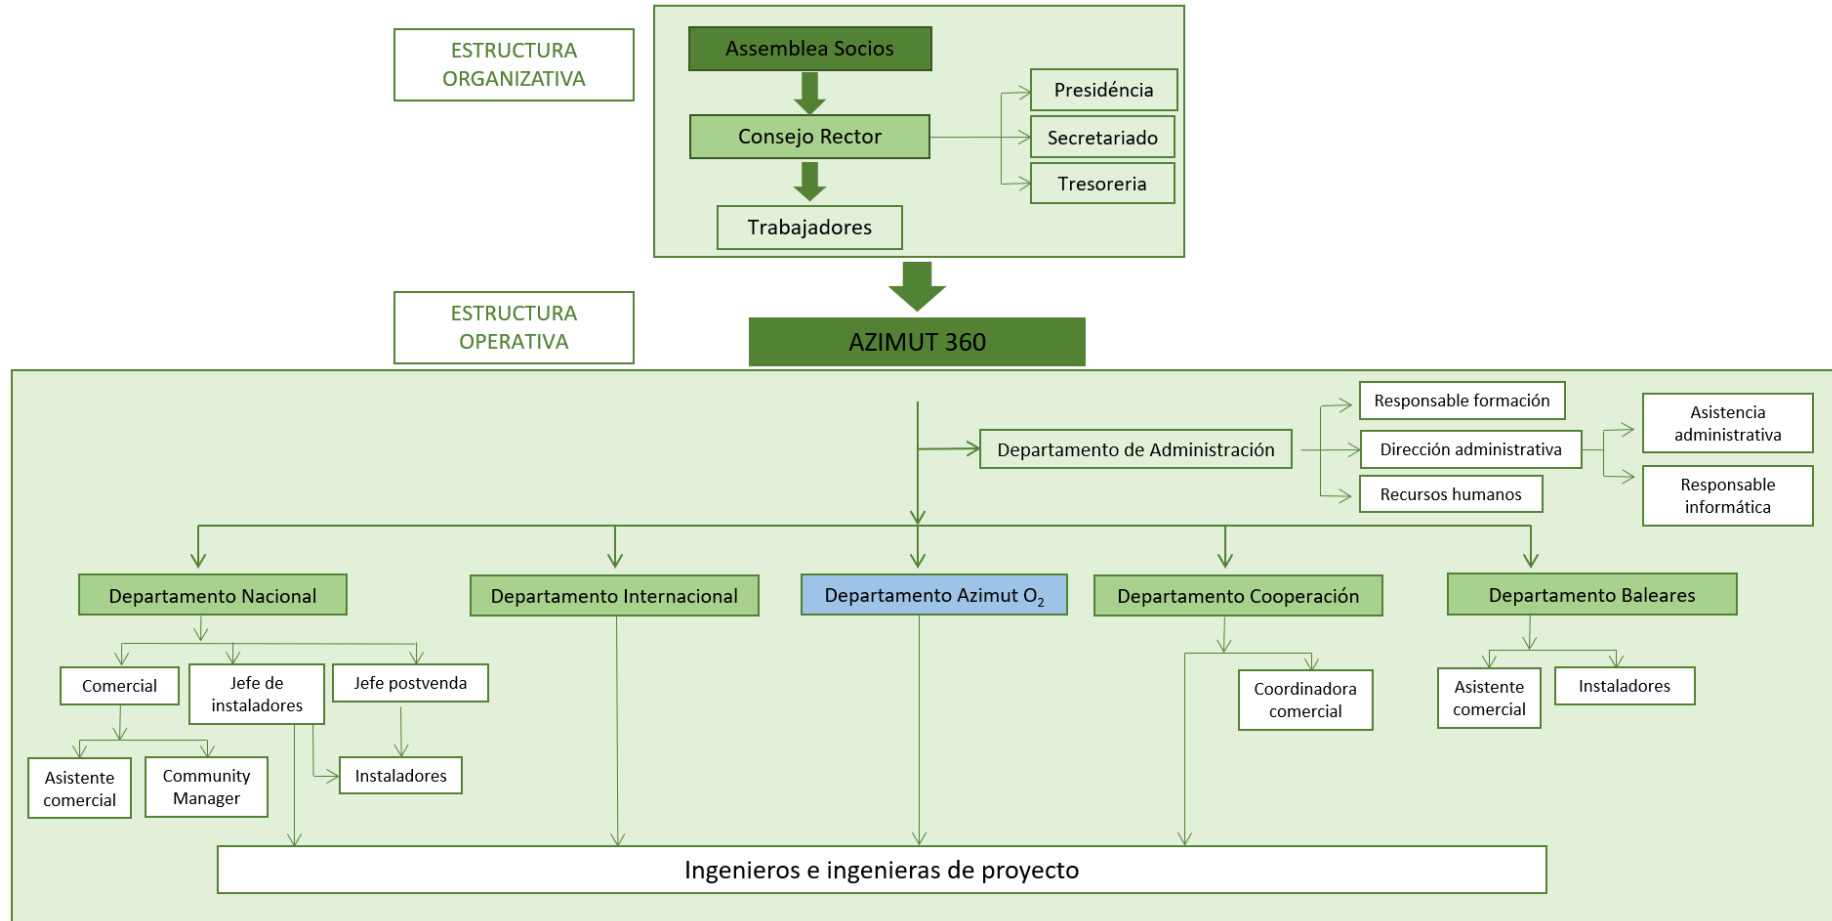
ESTRUCTURA ORGANIZATIVA

Assemblea Socios

Consejo Rector

Presidéncia

Secretariado

Tresoreria

Trabajadores

ESTRUCTURA OPERATIVA

AZIMUT 360

Departamento de Administración

Responsable formación

Dirección administrativa

Recursos humanos

Asistencia administrativa

Responsable informática

Departamento Nacional

Departamento Internacional

Departamento Azimut $O_2$

Departamento Cooperación

Departamento Baleares

Comercial

Jefe de instaladores

Jefe postvenda

Asistente comercial

Community Manager

Instaladores

Coordinadora comercial

Asistente comercial

Instaladores

Ingenieros e ingenieras de proyecto